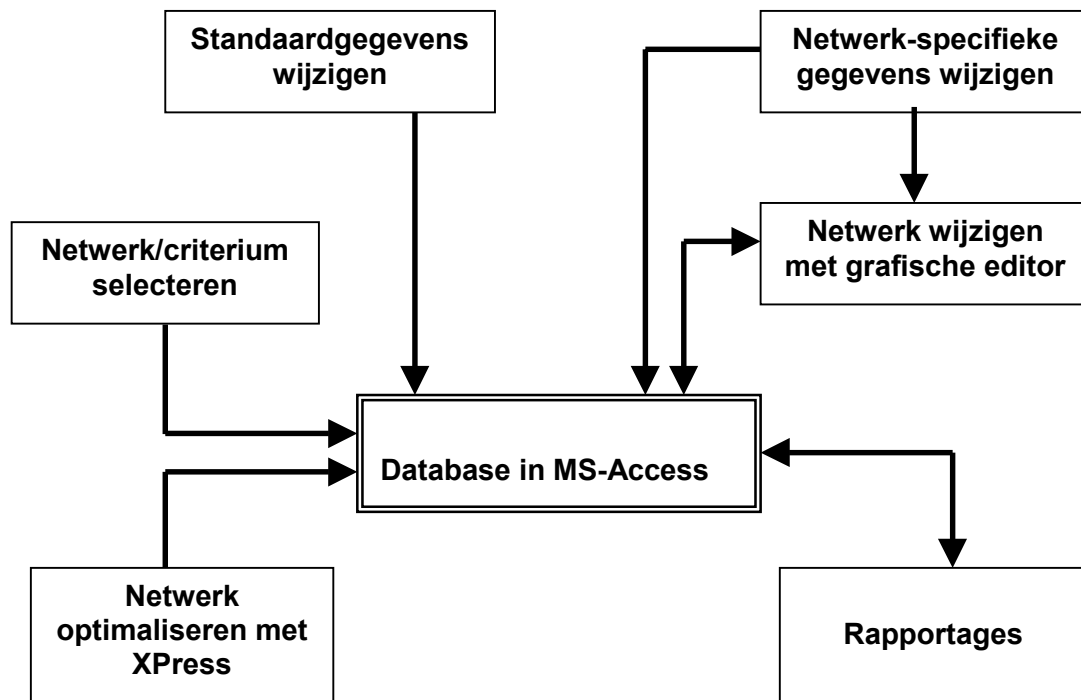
Standaardgegevens wijzigen

Netwerk-specifieke gegevens wijzigen

Netwerk wijzigen met grafische editor

Netwerk/criterium selecteren

Database in MS-Access

Netwerk optimaliseren met XPress

Rapportages